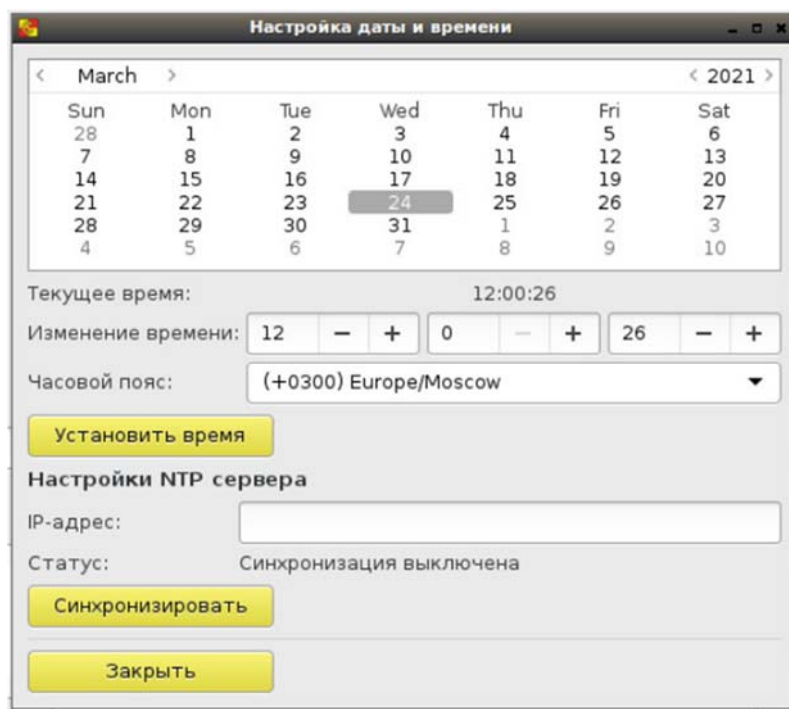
Настройка даты и времени

< March >
< 2021 >

| Sun | Mon | Tue | Wed | Thu | Fri | Sat |
|---|---|---|---|---|---|---|
| 28 | 1 | 2 | 3 | 4 | 5 | 6 |
| 7 | 8 | 9 | 10 | 11 | 12 | 13 |
| 14 | 15 | 16 | 17 | 18 | 19 | 20 |
| 21 | 22 | 23 | 24 | 25 | 26 | 27 |
| 28 | 29 | 30 | 31 | 1 | 2 | 3 |
| 4 | 5 | 6 | 7 | 8 | 9 | 10 |

Текущее время: 12:00:26

Изменение времени: 12 − + 0 − + 26 − +

Часовой пояс: (+0300) Europe/Moscow

Установить время

Настройки NTP сервера

IP-адрес:

Статус: Синхронизация выключена

Синхронизировать

Закрыть